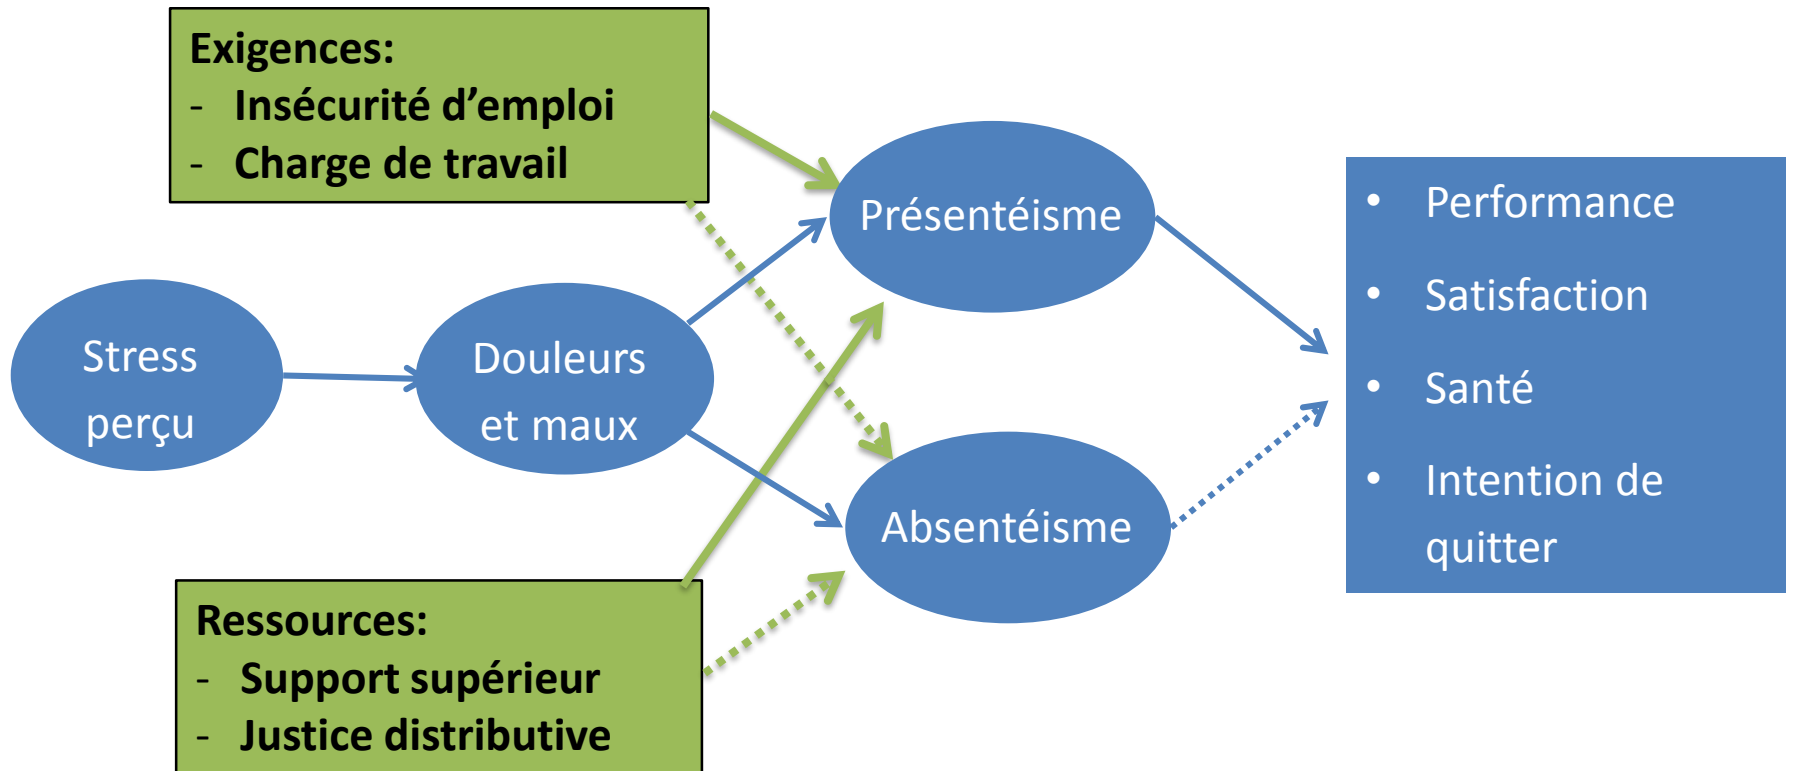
Exigences:
- Insécurité d’emploi
- Charge de travail

Stress perçu

Douleurs et maux

Présentéisme

Absentéisme

Ressources:
- Support supérieur
- Justice distributive

- Performance
- Satisfaction
- Santé
- Intention de quitter